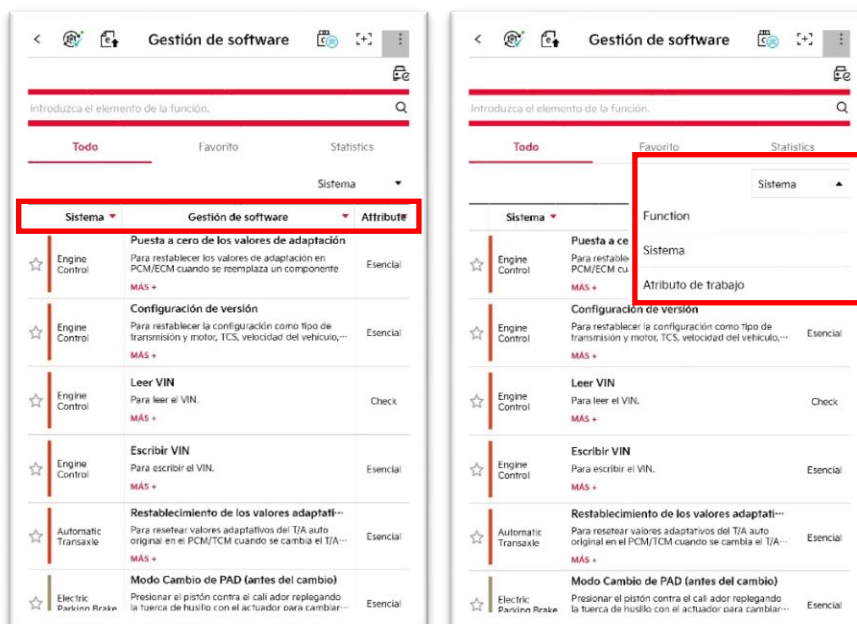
Gestión de software

Introduzca el elemento de la función.

Todo
Favorito
Statistics

Sistema

| Sistema | Gestión de software | Attribute |
|---|---|---|
| Engine Control | Puesta a cero de los valores de adaptación<br>Para restablecer los valores de adaptación en PCM/ECM cuando se reemplaza un componente<br>MÁS + | Esencial |
| Engine Control | Configuración de versión<br>Para restablecer la configuración como tipo de transmisión y motor, TCS, velocidad del vehículo,...<br>MÁS + | Esencial |
| Engine Control | Leer VIN<br>Para leer el VIN.<br>MÁS + | Check |
| Engine Control | Escribir VIN<br>Para escribir el VIN.<br>MÁS + | Esencial |
| Automatic Transaxle | Restablecimiento de los valores adaptati...<br>Para resetear valores adaptativos del T/A auto original en el PCM/TCM cuando se cambia el T/A...<br>MÁS + | Esencial |
| Electric Parking Brake | Modo Cambio de PAD (antes del cambio)<br>Presionar el pistón contra el cali ador replegando la tuerca de husillo con el actuador para cambiar... | Esencial |

Gestión de software

Introduzca el elemento de la función.

Todo
Favorito
Statistics

Sistema
Function
Sistema
Atributo de trabajo

| Sistema | Gestión de software | |
|---|---|---|
| Engine Control | Puesta a ce<br>Para restable<br>PCM/ECM cu<br>MÁS + | |
| Engine Control | Configuración de versión<br>Para restablecer la configuración como tipo de transmisión y motor, TCS, velocidad del vehículo,...<br>MÁS + | Esencial |
| Engine Control | Leer VIN<br>Para leer el VIN.<br>MÁS + | Check |
| Engine Control | Escribir VIN<br>Para escribir el VIN.<br>MÁS + | Esencial |
| Automatic Transaxle | Restablecimiento de los valores adaptati...<br>Para resetear valores adaptativos del T/A auto original en el PCM/TCM cuando se cambia el T/A...<br>MÁS + | Esencial |
| Electric Parking Brake | Modo Cambio de PAD (antes del cambio)<br>Presionar el pistón contra el cali ador replegando la tuerca de husillo con el actuador para cambiar... | Esencial |